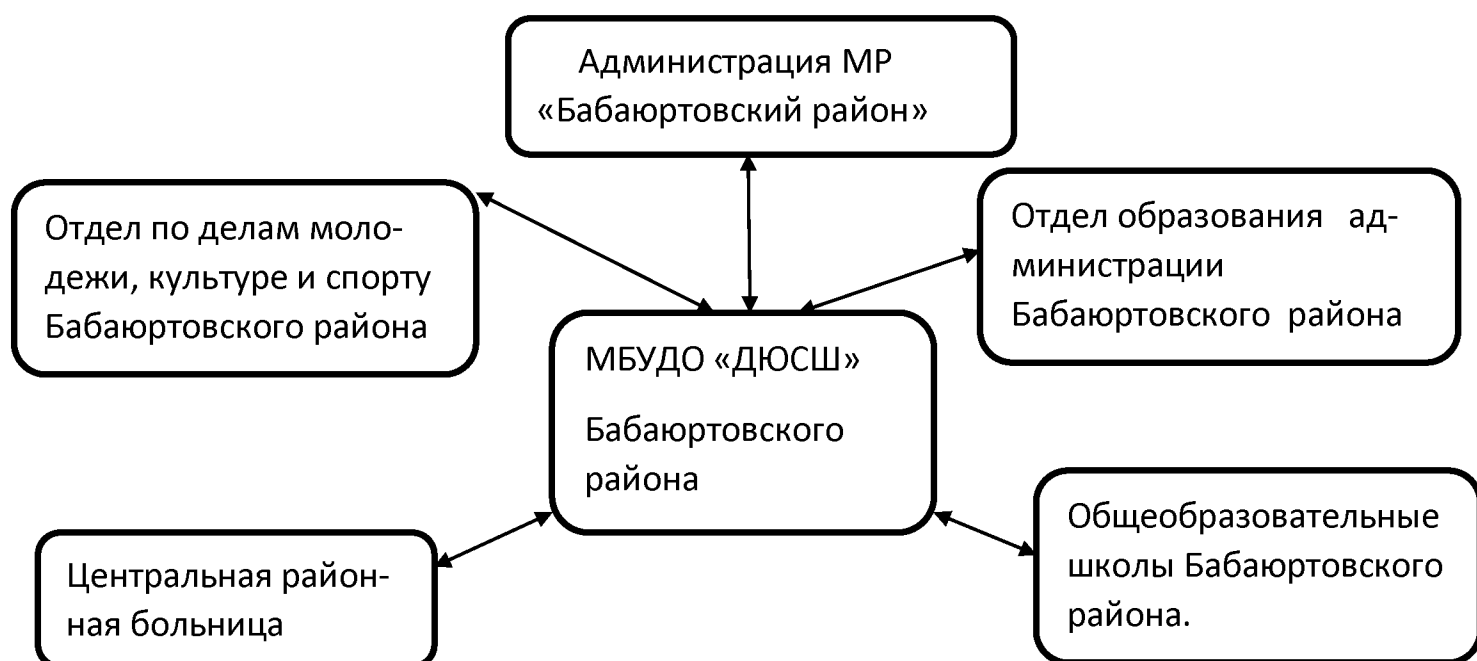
Администрация МР «Бабаюртовский район»

Отдел по делам молодежи, культуре и спорту Бабаюртовского района

Отдел образования администрации Бабаюртовского района

МБУДО «ДЮСШ»

Бабаюртовского района

Центральная районная больница

Общеобразовательные школы Бабаюртовского района.